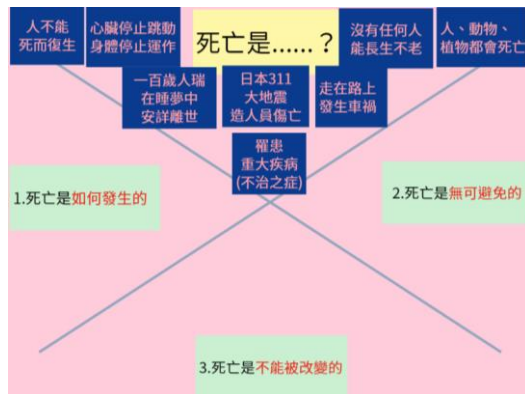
人不能死而復生

心臟停止跳動身體停止運作

死亡是......？

沒有任何人能長生不老

人、動物、植物都會死亡

一百歲人瑞在睡夢中安詳離世

日本311大地震造人員傷亡

走在路上發生車禍

罹患重大疾病(不治之症)

1.死亡是如何發生的

2.死亡是無可避免的

3.死亡是不能被改變的